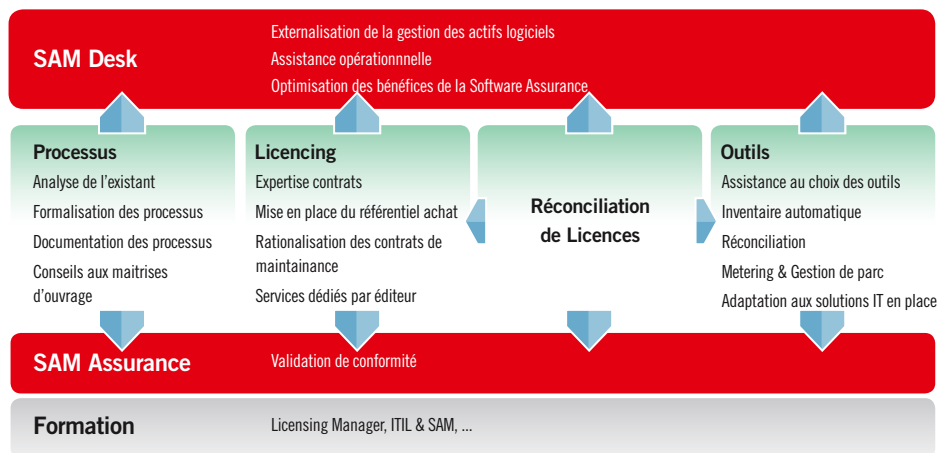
SAM Desk

Externalisation de la gestion des actifs logiciels
Assistance opérationnnelle
Optimisation des bénéfices de la Software Assurance

Processus
Analyse de l'existant
Formalisation des processus
Documentation des processus
Conseils aux maitrises d'ouvrage

Licencing
Expertise contrats
Mise en place du référentiel achat
Rationalisation des contrats de maintainance
Services dédiés par éditeur

Réconciliation de Licences

Outils
Assistance au choix des outils
Inventaire automatique
Réconciliation
Metering & Gestion de parc
Adaptation aux solutions IT en place

SAM Assurance

Validation de conformité

Formation

Licensing Manager, ITIL & SAM, ...